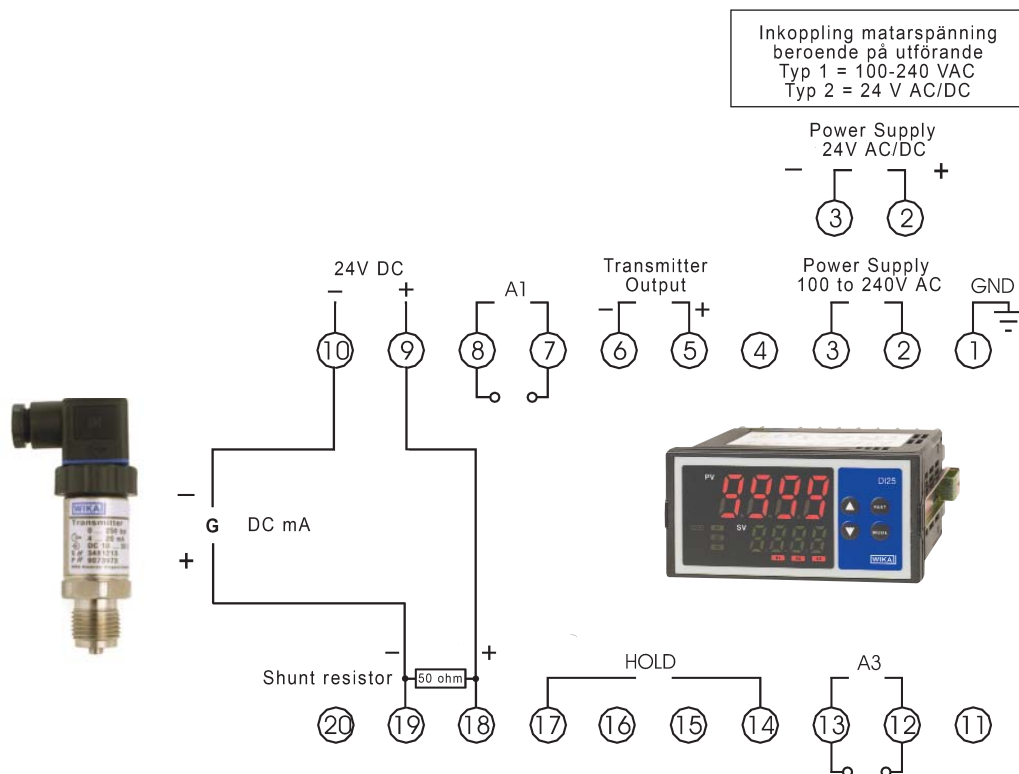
Inkoppling matarspänning beroende på utförande
Typ 1 = 100-240 VAC
Typ 2 = 24 V AC/DC

Power Supply
24V AC/DC
−
+
3
2

24V DC
−
+
A1
Transmitter Output
−
+
Power Supply
100 to 240V AC
GND
10
9
8
7
6
5
4
3
2
1

WIKA
Transmitter

−
G
DC mA
+

PV
9999
SV
8888
DI25
WIKA

−
+
Shunt resistor
50 ohm
HOLD
A3
20
19
18
17
16
15
14
13
12
11